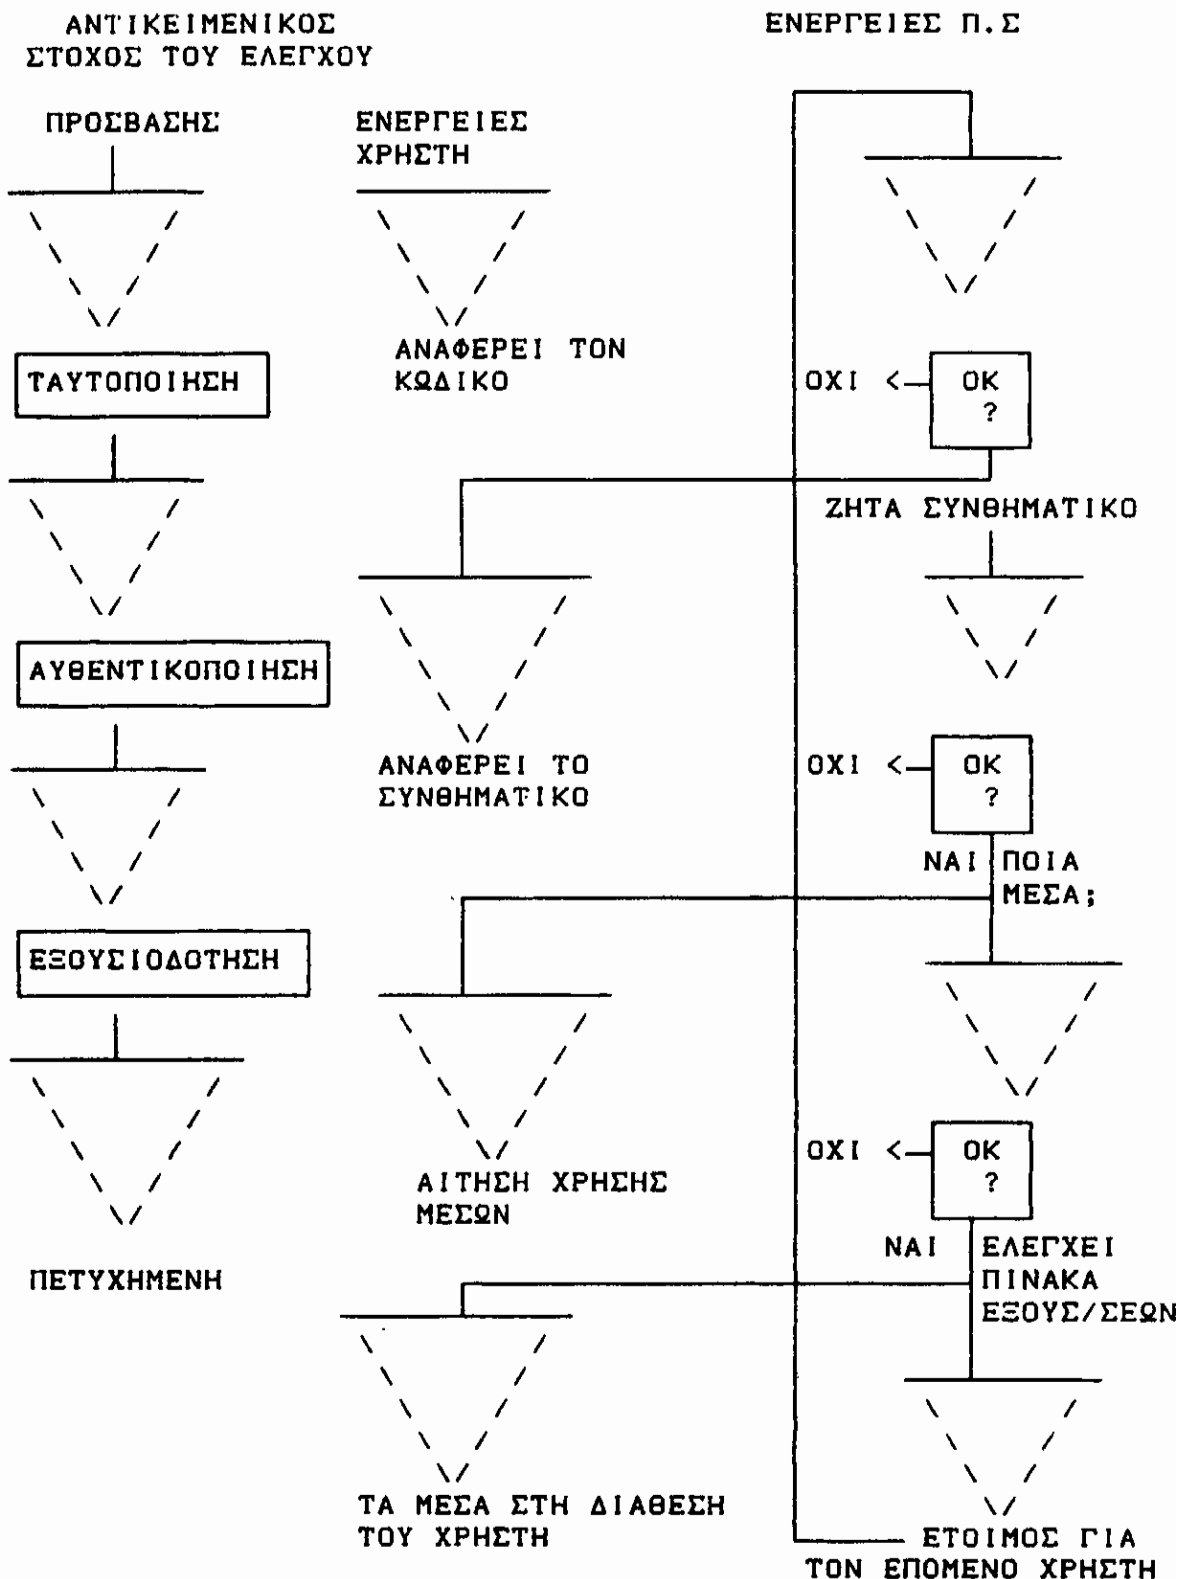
ΑΝΤΙΚΕΙΜΕΝΙΚΟΣ ΣΤΟΧΟΣ ΤΟΥ ΕΛΕΓΧΟΥ

ΕΝΕΡΓΕΙΕΣ Π.Σ

ΠΡΟΣΒΑΣΗΣ

ΕΝΕΡΓΕΙΕΣ ΧΡΗΣΤΗ

ΤΑΥΤΟΠΟΙΗΣΗ

ΑΝΑΦΕΡΕΙ ΤΟΝ ΚΩΔΙΚΟ

ΟΧΙ <— ΟΚ ?

ΖΗΤΑ ΣΥΝΘΗΜΑΤΙΚΟ

ΑΥΘΕΝΤΙΚΟΠΟΙΗΣΗ

ΑΝΑΦΕΡΕΙ ΤΟ ΣΥΝΘΗΜΑΤΙΚΟ

ΟΧΙ <— ΟΚ ?

ΝΑΙ ΠΟΙΑ ΜΕΣΑ;

ΕΞΟΥΣΙΟΔΟΤΗΣΗ

ΑΙΤΗΣΗ ΧΡΗΣΗΣ ΜΕΣΩΝ

ΟΧΙ <— ΟΚ ?

ΝΑΙ ΕΛΕΓΧΕΙ ΠΙΝΑΚΑ ΕΞΟΥΣ/ΣΕΩΝ

ΠΕΤΥΧΗΜΕΝΗ

ΤΑ ΜΕΣΑ ΣΤΗ ΔΙΑΘΕΣΗ ΤΟΥ ΧΡΗΣΤΗ

ΕΤΟΙΜΟΣ ΓΙΑ ΤΟΝ ΕΠΟΜΕΝΟ ΧΡΗΣΤΗ